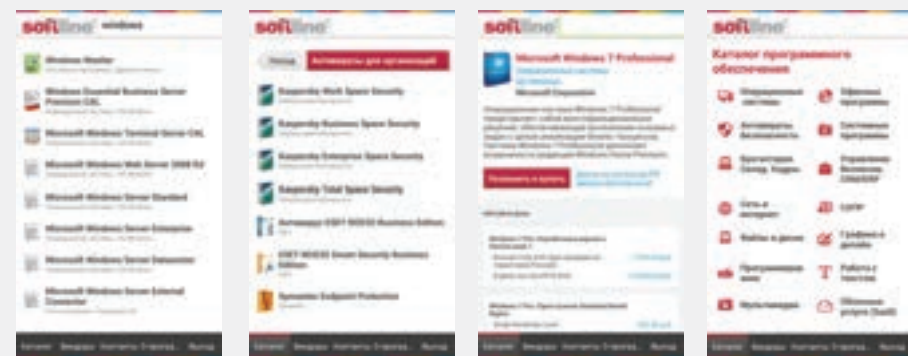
softline windows

Windows Weather

Windows Essential Business Server Premium CAL

Microsoft Windows Terminal Server CAL

Microsoft Windows Web Server 2008 R2

Microsoft Windows Server Standard

Microsoft Windows Server Enterprise

Microsoft Windows Server Datacenter

Microsoft Windows Server External Connector

softline

Назад

Антивирусы для организаций

Kaspersky Work Space Security

Kaspersky Business Space Security

Kaspersky Enterprise Space Security

Kaspersky Total Space Security

ESET NOD32 Smart Security Business Edition

Symantec Endpoint Protection

softline

Microsoft Windows 7 Professional

Microsoft Corporation

softline

Каталог программного обеспечения

Операционные системы

Офисные программы

Антивирусы, безопасность

Системные программы

Бухгалтерия, Склад, Кадры

Управление бизнесом, CRM/ERP

Сеть и интернет

Серверы

Файлы и диски

Графика и дизайн

Программирование

Работа с текстом

Мультимедиа

Облачные услуги (SaaS)

Каталог

Выход